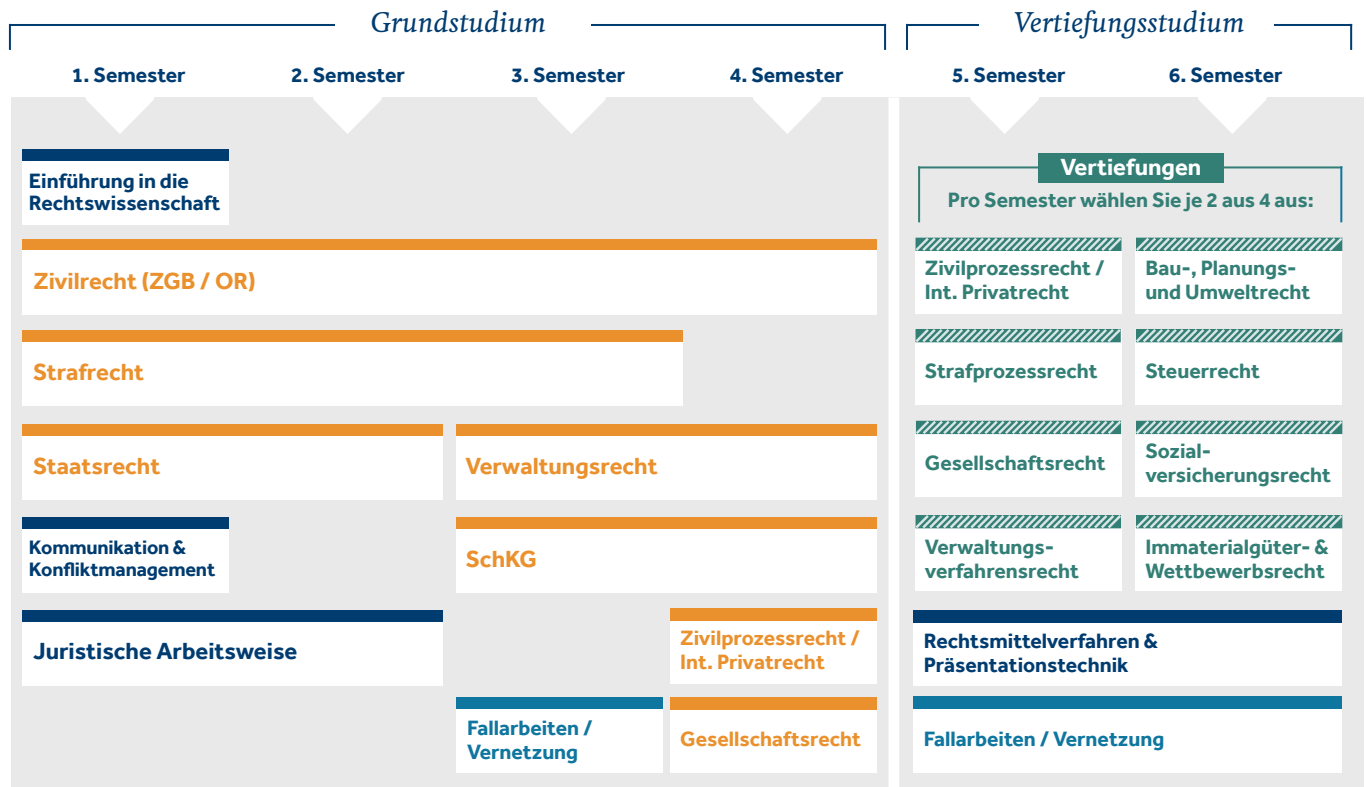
Grundstudium

Vertiefungsstudium

1. Semester

2. Semester

3. Semester

4. Semester

5. Semester

6. Semester

Einführung in die Rechtswissenschaft

Zivilrecht (ZGB / OR)

Strafrecht

Staatsrecht

Verwaltungsrecht

Kommunikation & Konfliktmanagement

SchKG

Juristische Arbeitsweise

Zivilprozessrecht / Int. Privatrecht

Fallarbeiten / Vernetzung

Gesellschaftsrecht

Vertiefungen

Pro Semester wählen Sie je 2 aus 4 aus:

Zivilprozessrecht / Int. Privatrecht

Bau-, Planungs- und Umweltrecht

Strafprozessrecht

Steuerrecht

Gesellschaftsrecht

Sozialversicherungsrecht

Verwaltungsverfahrensrecht

Immaterialgüter- & Wettbewerbsrecht

Rechtsmittelverfahren & Präsentationstechnik

Fallarbeiten / Vernetzung